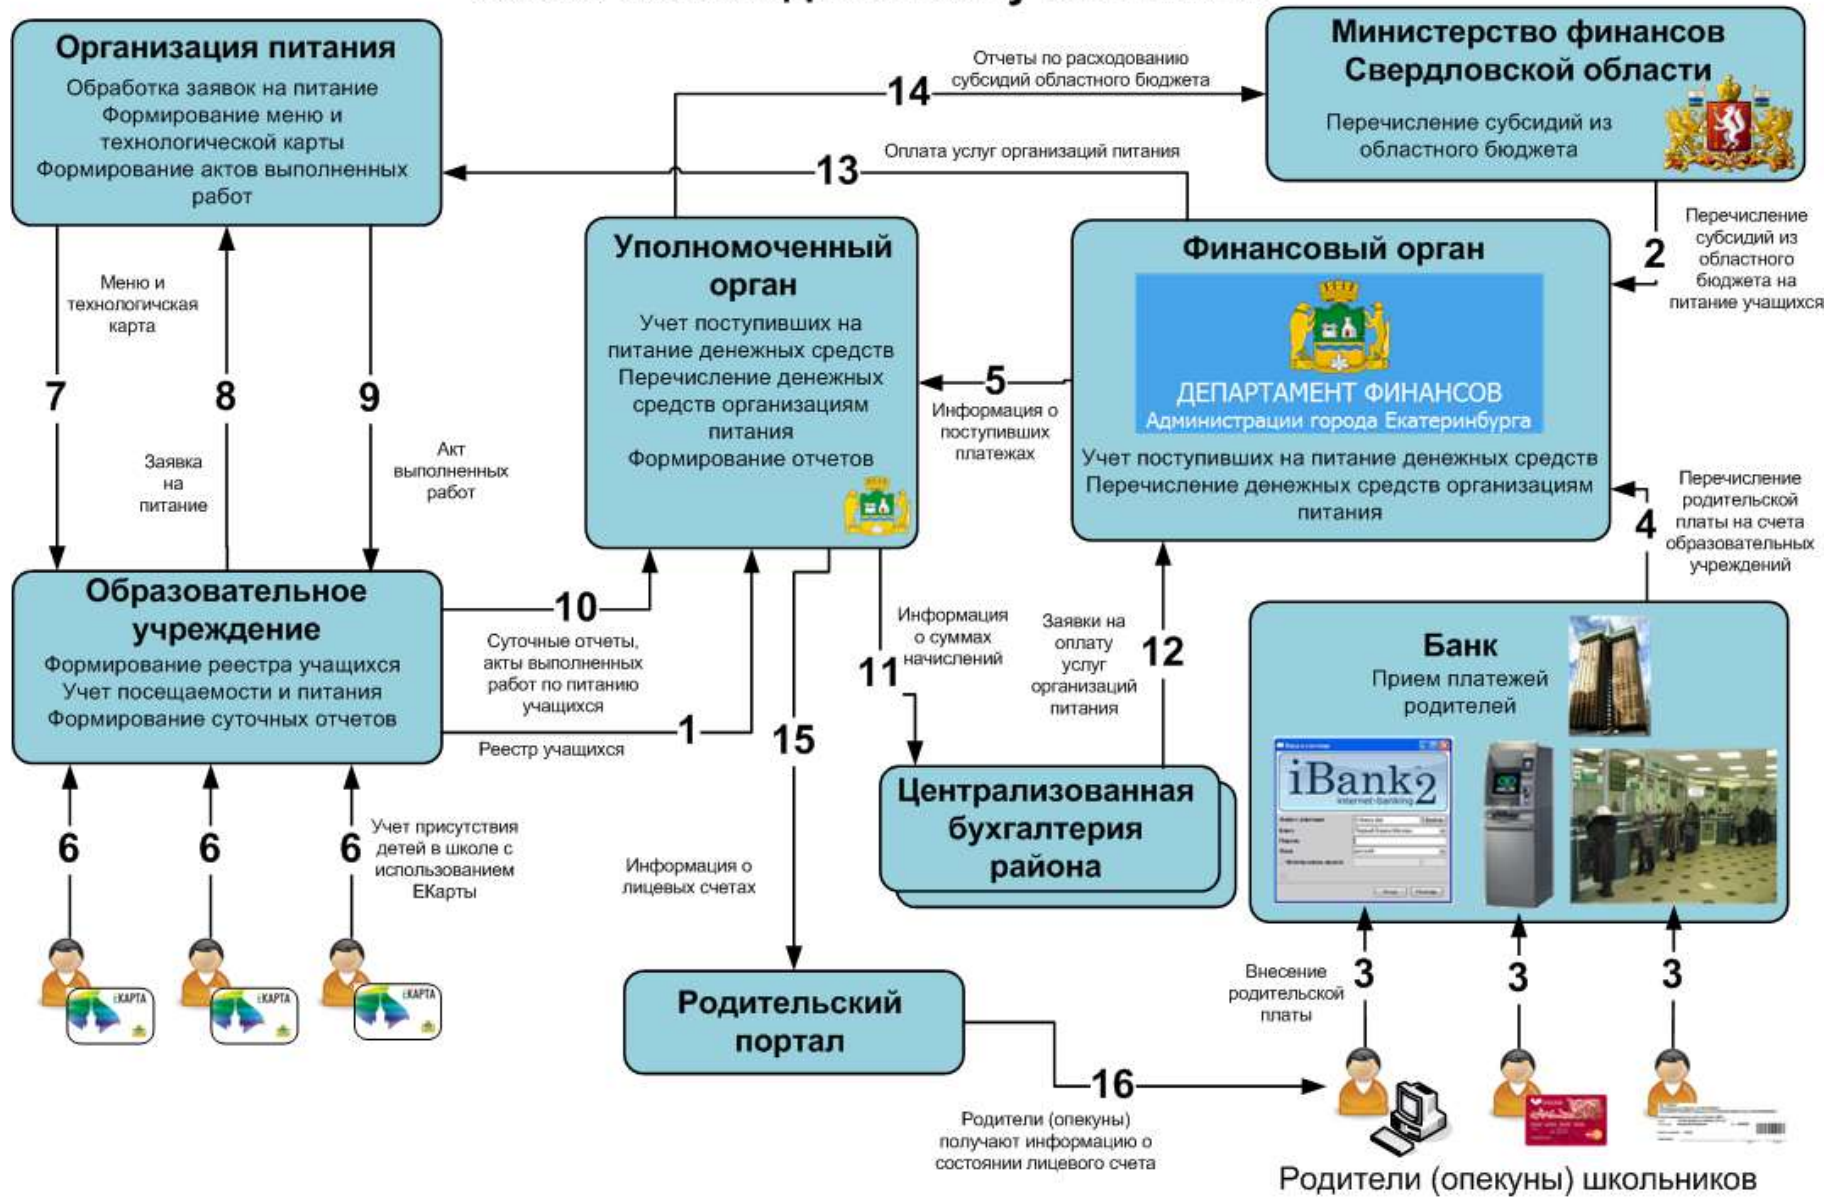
Организация питания
Обработка заявок на питание
Формирование меню и технологической карты
Формирование актов выполненных работ

Отчеты по расходованию субсидий областного бюджета
14

Министерство финансов Свердловской области
Перечисление субсидий из областного бюджета

13
Оплата услуг организаций питания

Перечисление субсидий из областного бюджета на питание учащихся
2

Уполномоченный орган
Учет поступивших на питание денежных средств
Перечисление денежных средств организациям питания
Формирование отчетов

Финансовый орган
ДЕПАРТАМЕНТ ФИНАНСОВ
Администрации города Екатеринбурга
Учет поступивших на питание денежных средств
Перечисление денежных средств организациям питания

5
Информация о поступивших платежах

Меню и технологичская карта
7
8
9
Заявка на питание
Акт выполненных работ

Перечисление родительской платы на счета образовательных учреждений
4

Образовательное учреждение
Формирование реестра учащихся
Учет посещаемости и питания
Формирование суточных отчетов

10
Суточные отчеты, акты выполненных работ по питанию учащихся
1
Реестр учащихся

Информация о суммах начислений
11
15

Заявки на оплату услуг организаций питания
12

Банк
Прием платежей родителей
iBank2
internet-banking

Централизованная бухгалтерия района

6
6
6
Учет присутствия детей в школе с использованием ЕКарты
ЕКАРТА
ЕКАРТА
ЕКАРТА

Информация о лицевых счетах

Внесение родительской платы
3
3
3

Родительский портал

16
Родители (опекуны) получают информацию о состоянии лицевого счета

Родители (опекуны) школьников